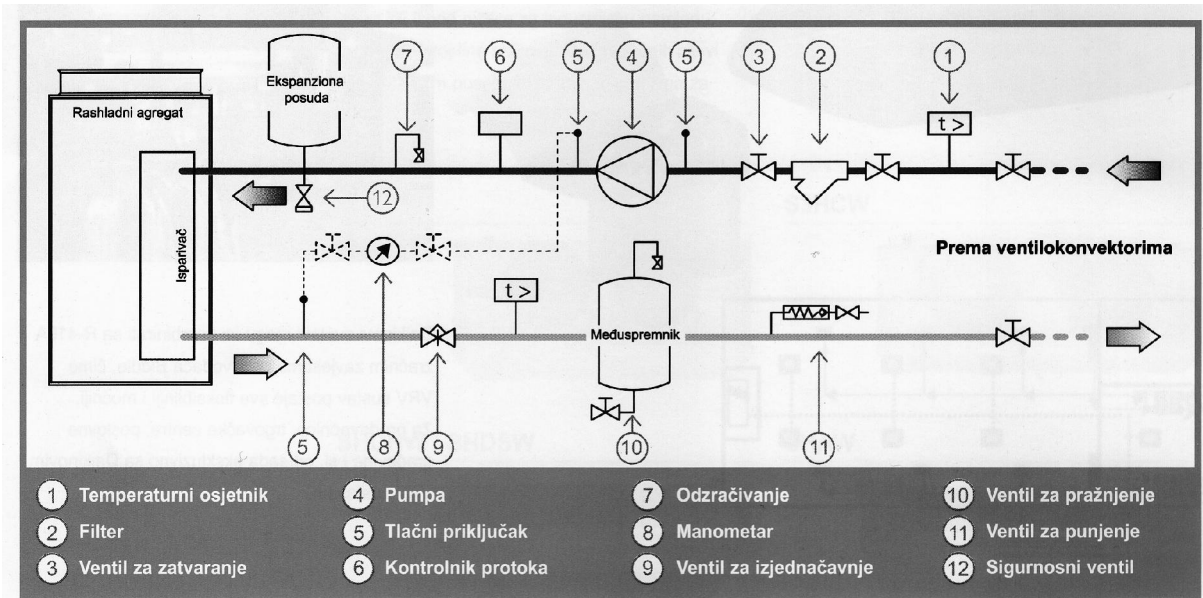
Ekspanziona posuda

Rashladni agregat

Isparivač

7 6 5 4 5 3 2 1

t >

12

Prema ventilokonvektorima

t >

Međuspremnik

5 8 9 10 11

| | | | |
|---|---|---|---|
| 1 Temperaturni osjetnik | 4 Pumpa | 7 Odzračivanje | 10 Ventil za pražnjenje |
| 2 Filter | 5 Tlačni priključak | 8 Manometar | 11 Ventil za punjenje |
| 3 Ventil za zatvaranje | 6 Kontrolnik protoka | 9 Ventil za izjednačavnje | 12 Sigurnosni ventil |